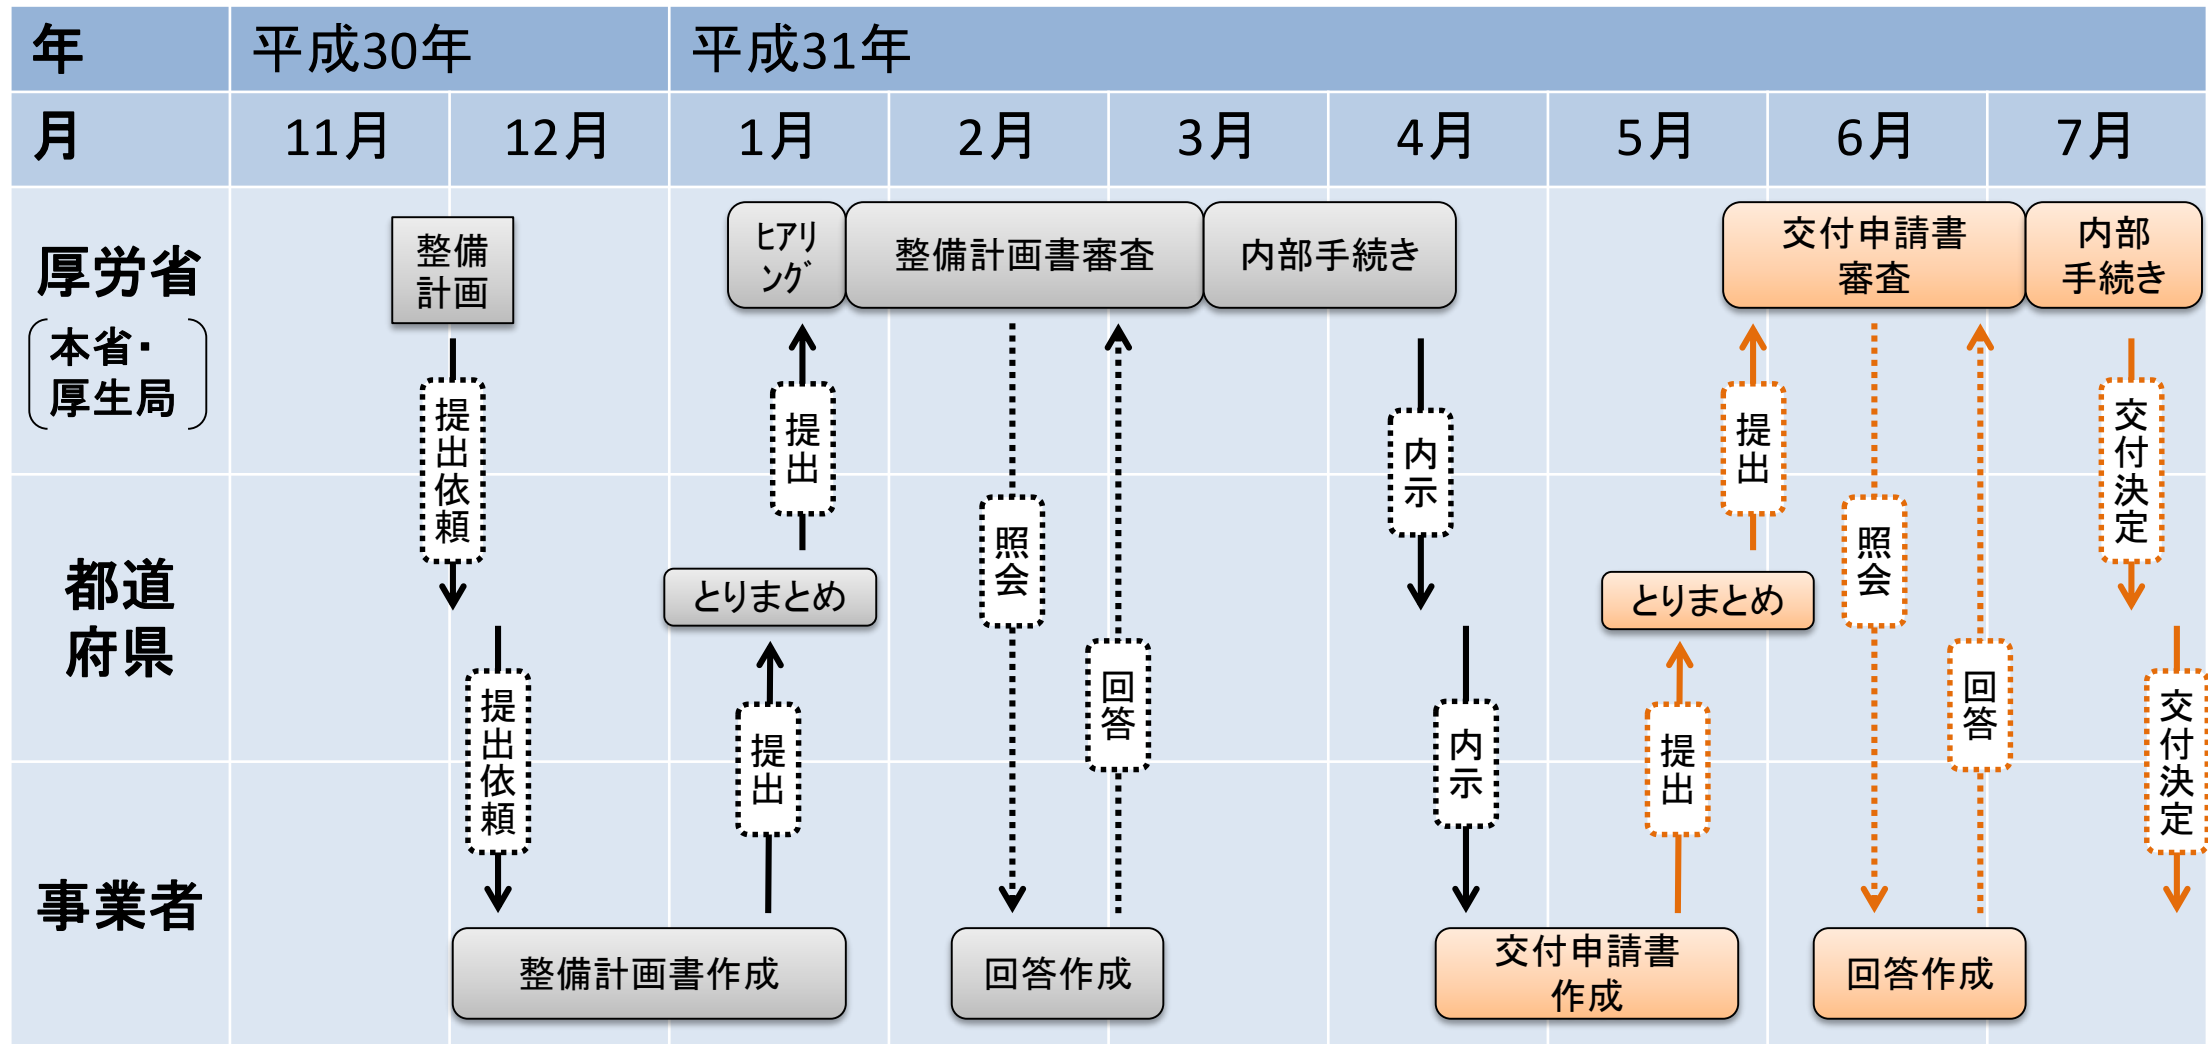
| 年 | 平成30年 | | 平成31年 | | | | | | |
|---|---|---|---|---|---|---|---|---|---|
| 月 | 11月 | 12月 | 1月 | 2月 | 3月 | 4月 | 5月 | 6月 | 7月 |

厚労省
本省・厚生局

整備計画
ヒアリング
整備計画書審査
内部手続き
交付申請書審査
内部手続き

提出依頼
提出
照会
回答
内示
提出
照会
回答
交付決定

都道府県

とりまとめ
とりまとめ

提出依頼
提出
内示
提出
交付決定

事業者

整備計画書作成
回答作成
交付申請書作成
回答作成